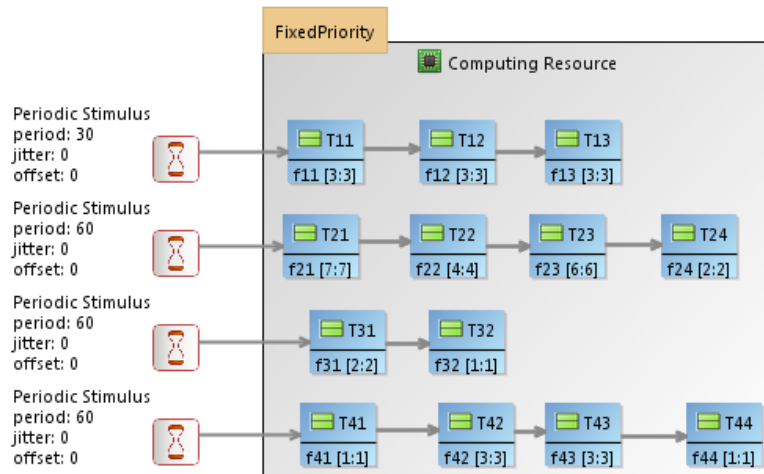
FixedPriority

Computing Resource

Periodic Stimulus
period: 30
jitter: 0
offset: 0

T11
f11 [3:3]

T12
f12 [3:3]

T13
f13 [3:3]

Periodic Stimulus
period: 60
jitter: 0
offset: 0

T21
f21 [7:7]

T22
f22 [4:4]

T23
f23 [6:6]

T24
f24 [2:2]

Periodic Stimulus
period: 60
jitter: 0
offset: 0

T31
f31 [2:2]

T32
f32 [1:1]

Periodic Stimulus
period: 60
jitter: 0
offset: 0

T41
f41 [1:1]

T42
f42 [3:3]

T43
f43 [3:3]

T44
f44 [1:1]